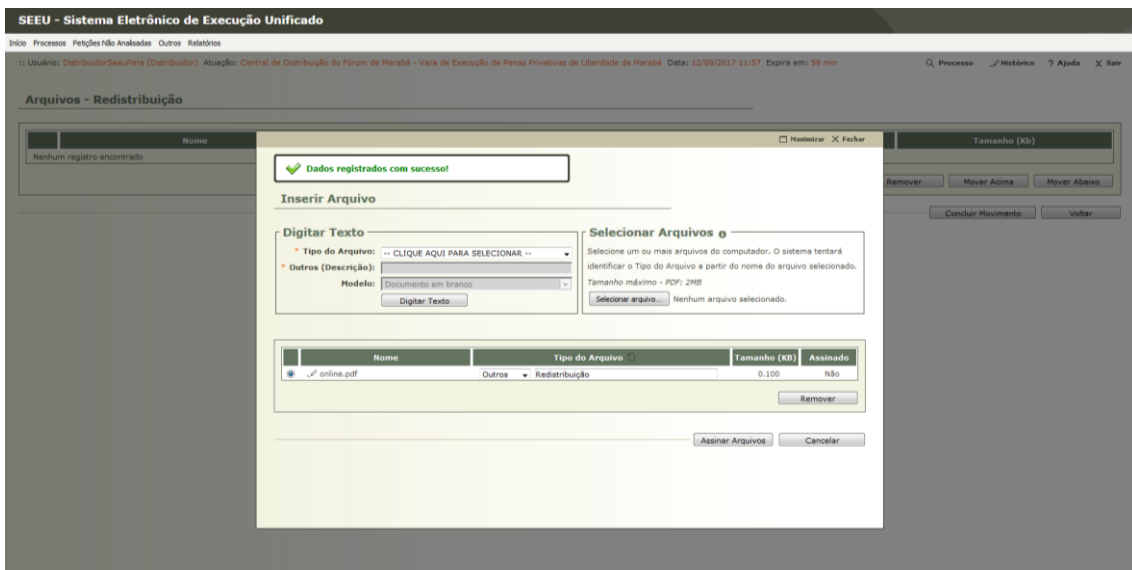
SEEU - Sistema Eletrônico de Execução Unificado

Início Processos Petições Não Analisadas Outros Relatórios

:: Usuário: DistribuidorSeeuPara (Distribuidor) Atuação: Central de Distribuição do Fórum de Marabá - Vara de Execução de Penas Privativas de Liberdade de Marabá Data: 12/09/2017 11:57 Expira em: 59 min

Processo Histórico ? Ajuda X Sair

Arquivos - Redistribuição

| Nome | Tamanho (Kb) |
|---|---|
| Nenhum registro encontrado | |

Remover Mover Acima Mover Abaixo

Concluir Movimento Voltar

Maximizar X Fechar

Dados registrados com sucesso!

Inserir Arquivo

Digitar Texto

* Tipo do Arquivo: -- CLIQUE AQUI PARA SELECIONAR --
* Outros (Descrição):
Modelo: Documento em branco

Digitar Texto

Selecionar Arquivos

Selecione um ou mais arquivos do computador. O sistema tentará identificar o Tipo do Arquivo a partir do nome do arquivo selecionado.

Tamanho máximo - PDF: 2MB

Selecionar arquivo... Nenhum arquivo selecionado.

| | Nome | Tipo do Arquivo | Tamanho (KB) | Assinado |
|---|---|---|---|---|
| | online.pdf | Outros Redistribuição | 0.100 | Não |

Remover

Assinar Arquivos Cancelar